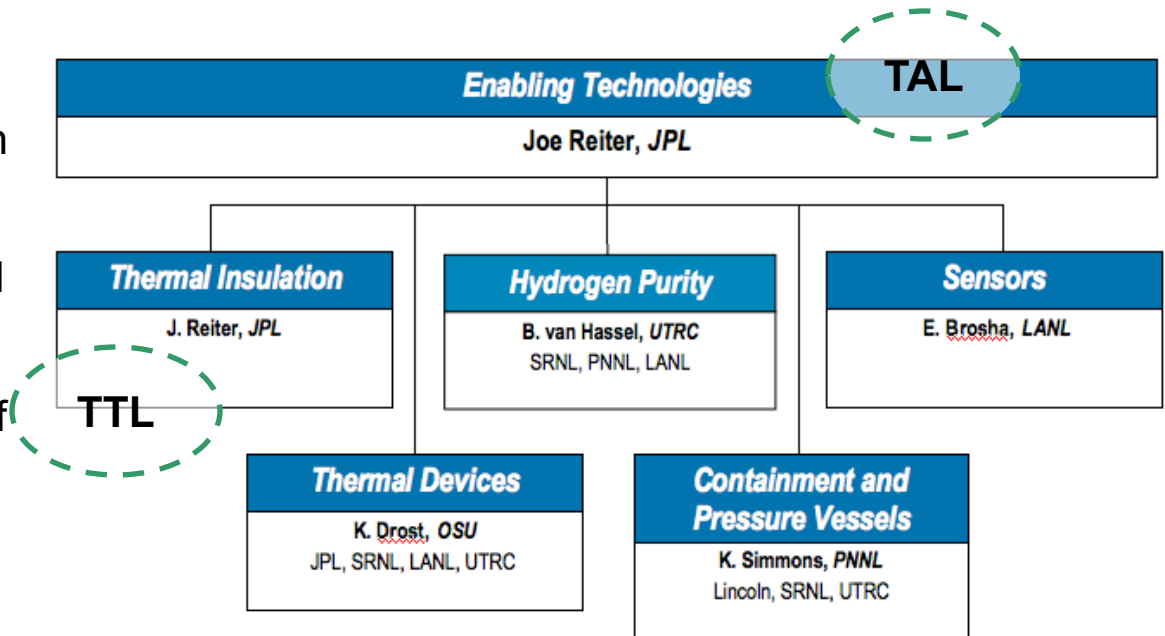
n

l

f

Enabling Technologies

TAL

Joe Reiter, *JPL*

Thermal Insulation

J. Reiter, *JPL*

TTL

Hydrogen Purity

B. van Hassel, *UTRC*
SRNL, PNNL, LANL

Sensors

E. Brosha, *LANL*

Thermal Devices

K. Drost, *OSU*
JPL, SRNL, LANL, UTRC

Containment and Pressure Vessels

K. Simmons, *PNNL*
Lincoln, SRNL, UTRC